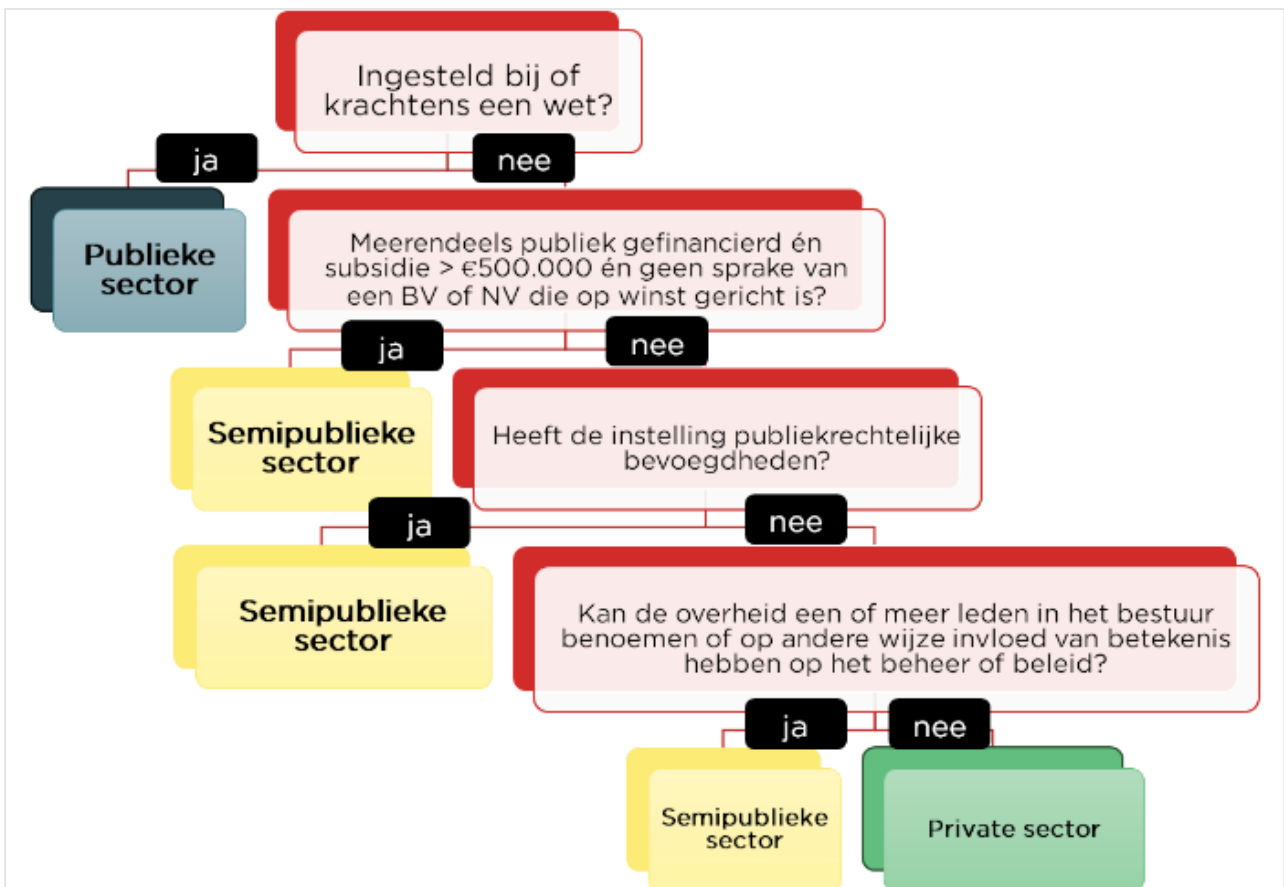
Ingesteld bij of krachtens een wet?

ja

nee

Publieke sector

Meerendeels publiek gefinancierd én subsidie > €500.000 én geen sprake van een BV of NV die op winst gericht is?

ja

nee

Semipublieke sector

Heeft de instelling publiekrechtelijke bevoegdheden?

ja

nee

Semipublieke sector

Kan de overheid een of meer leden in het bestuur benoemen of op andere wijze invloed van betekenis hebben op het beheer of beleid?

ja

nee

Semipublieke sector

Private sector